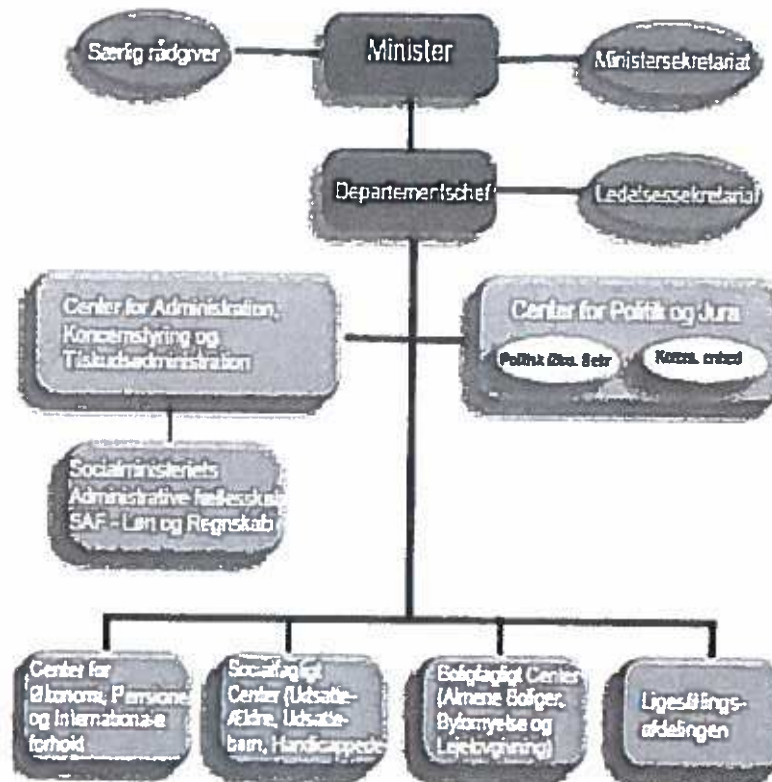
Særlig rådgiver

Minister

Ministersekretariat

Departementschef

Ledelsessekretariat

Center for Administration, Koncernstyring og Tilskudsadministration

Center for Politik og Jura

Politisk Øko. Sekr

Kommu. enhed

Socialministeriets Administrative Fællesskab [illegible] SAF - Løn og Regnskab

Center for Økonomi, Personale og Internationale forhold

Socialfagligt Center (Udsatte-Ældre, Udsatte-børn, Handicappede)

Boligfagligt Center (Almene Boliger, Byfornyelse og Lejelovgivning)

Ligestillings-afdelingen